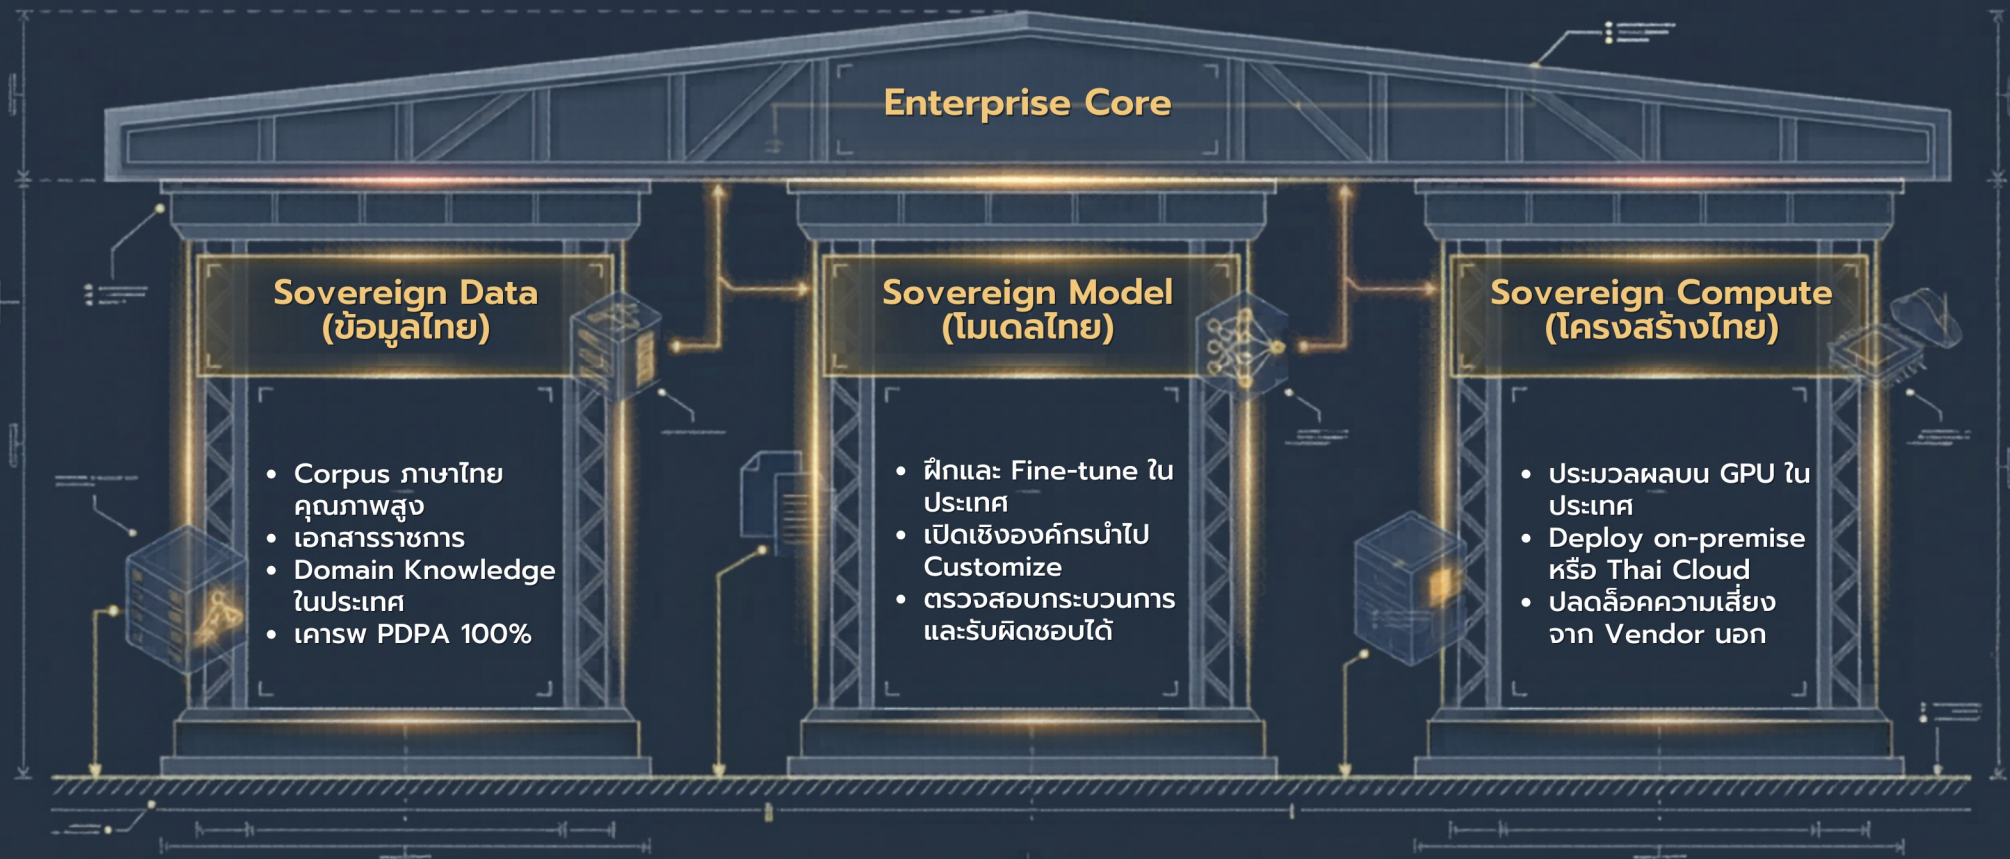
Enterprise Core

Sovereign Data
(ข้อมูลไทย)

- Corpus ภาษาไทยคุณภาพสูง
- เอกสารราชการ
- Domain Knowledge ในประเทศ
- เคารพ PDPA 100%

Sovereign Model
(โมเดลไทย)

- ฝึกและ Fine-tune ในประเทศ
- เปิดเชิงองค์กรนำไป Customize
- ตรวจสอบกระบวนการและรับผิดชอบได้

Sovereign Compute
(โครงสร้างไทย)

- ประมวลผลบน GPU ในประเทศ
- Deploy on-premise หรือ Thai Cloud
- ปลดล็อคความเสี่ยงจาก Vendor นอก